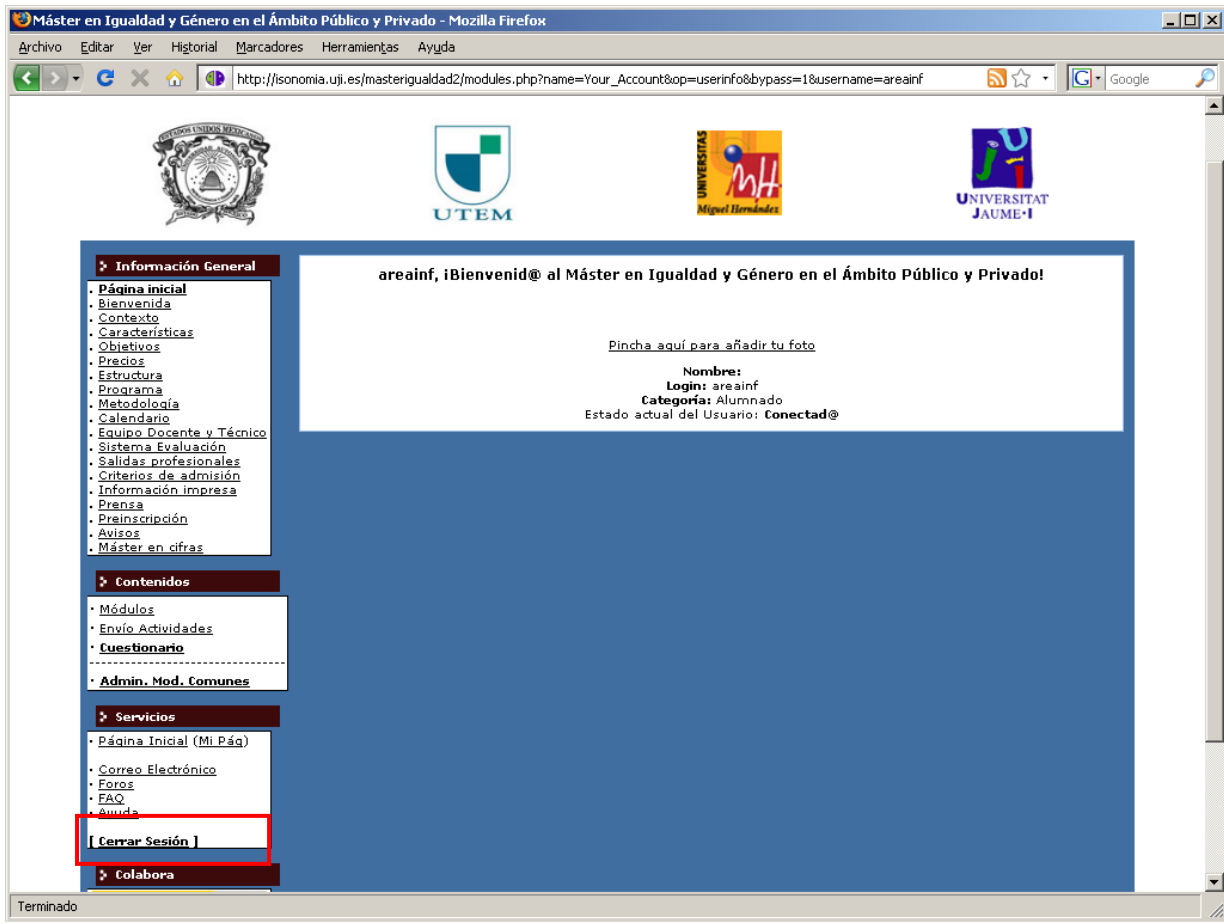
Máster en Igualdad y Género en el Ámbito Público y Privado - Mozilla Firefox

Archivo Editar Ver Historial Marcadores Herramientas Ayuda

http://isonomia.uji.es/masterigualdad2/modules.php?name=Your_Account&op=userinfo&bypass=1&username=areainf

Google

ESTADOS UNIDOS MEXICANOS

UTEM

UNIVERSITAS Miguel Hernández

UNIVERSITAT JAUME·I

Información General
Página inicial
Bienvenida
Contexto
Características
Objetivos
Precios
Estructura
Programa
Metodología
Calendario
Equipo Docente y Técnico
Sistema Evaluación
Salidas profesionales
Criterios de admisión
Información impresa
Prensa
Preinscripción
Avisos
Máster en cifras

Contenidos
Módulos
Envío Actividades
Cuestionario
Admin. Mod. Comunes

Servicios
Página Inicial (Mi Pág)
Correo Electrónico
Foros
FAQ
Ayuda
[ Cerrar Sesión ]

Colabora

areainf, ¡Bienvenid@ al Máster en Igualdad y Género en el Ámbito Público y Privado!

Pincha aquí para añadir tu foto

Nombre:
Login: areainf
Categoría: Alumnado
Estado actual del Usuario: Conectad@

Terminado